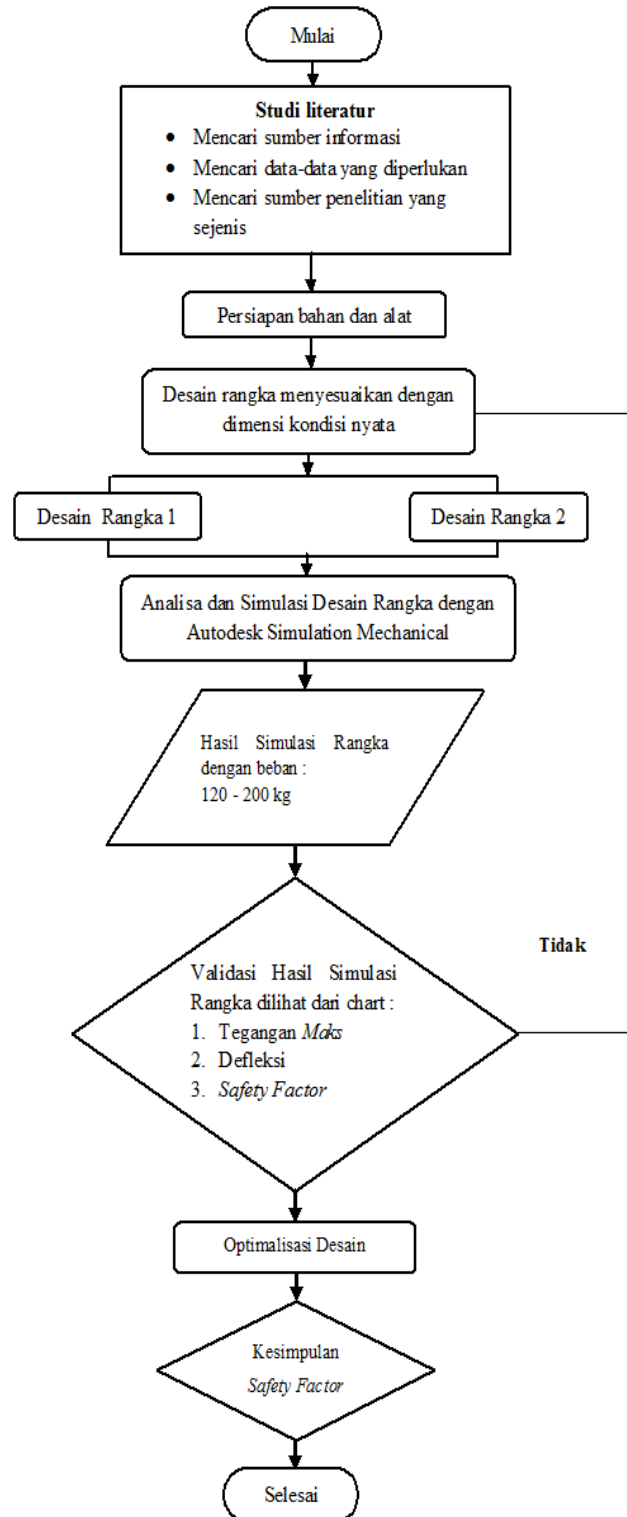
Mulai

**Studi literatur**
- Mencari sumber informasi
- Mencari data-data yang diperlukan
- Mencari sumber penelitian yang sejenis

Persiapan bahan dan alat

Desain rangka menyesuaikan dengan dimensi kondisi nyata

Desain Rangka 1

Desain Rangka 2

Analisa dan Simulasi Desain Rangka dengan Autodesk Simulation Mechanical

Hasil Simulasi Rangka dengan beban : 120 - 200 kg

Tidak

Validasi Hasil Simulasi Rangka dilihat dari chart :
1. Tegangan *Maks*
2. Defleksi
3. *Safety Factor*

Optimalisasi Desain

Kesimpulan
*Safety Factor*

Selesai